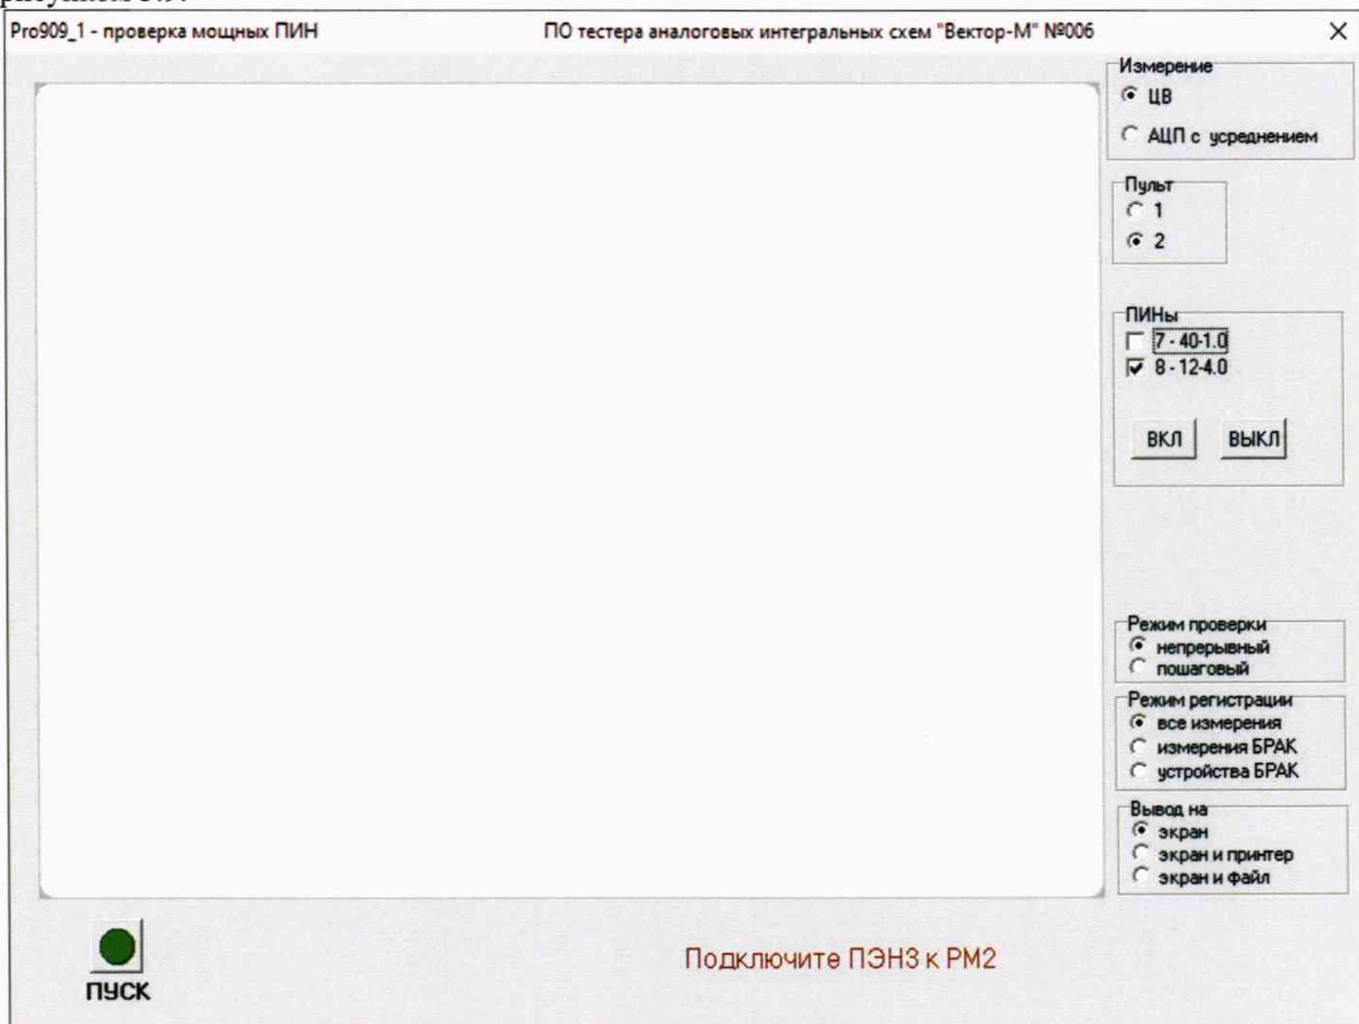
рисунком 3.9.

Pro909_1 - проверка мощных ПИН

ПО тестера аналоговых интегральных схем "Вектор-М" №006

×

Измерение
ЦВ
АЦП с усреднением

Пульт
1
2

ПИНы
7 - 40-1.0
8 - 12-4.0

ВКЛ
ВЫКЛ

Режим проверки
непрерывный
пошаговый

Режим регистрации
все измерения
измерения БРАК
устройства БРАК

Вывод на
экран
экран и принтер
экран и файл

ПУСК

Подключите ПЭНЗ к РМ2